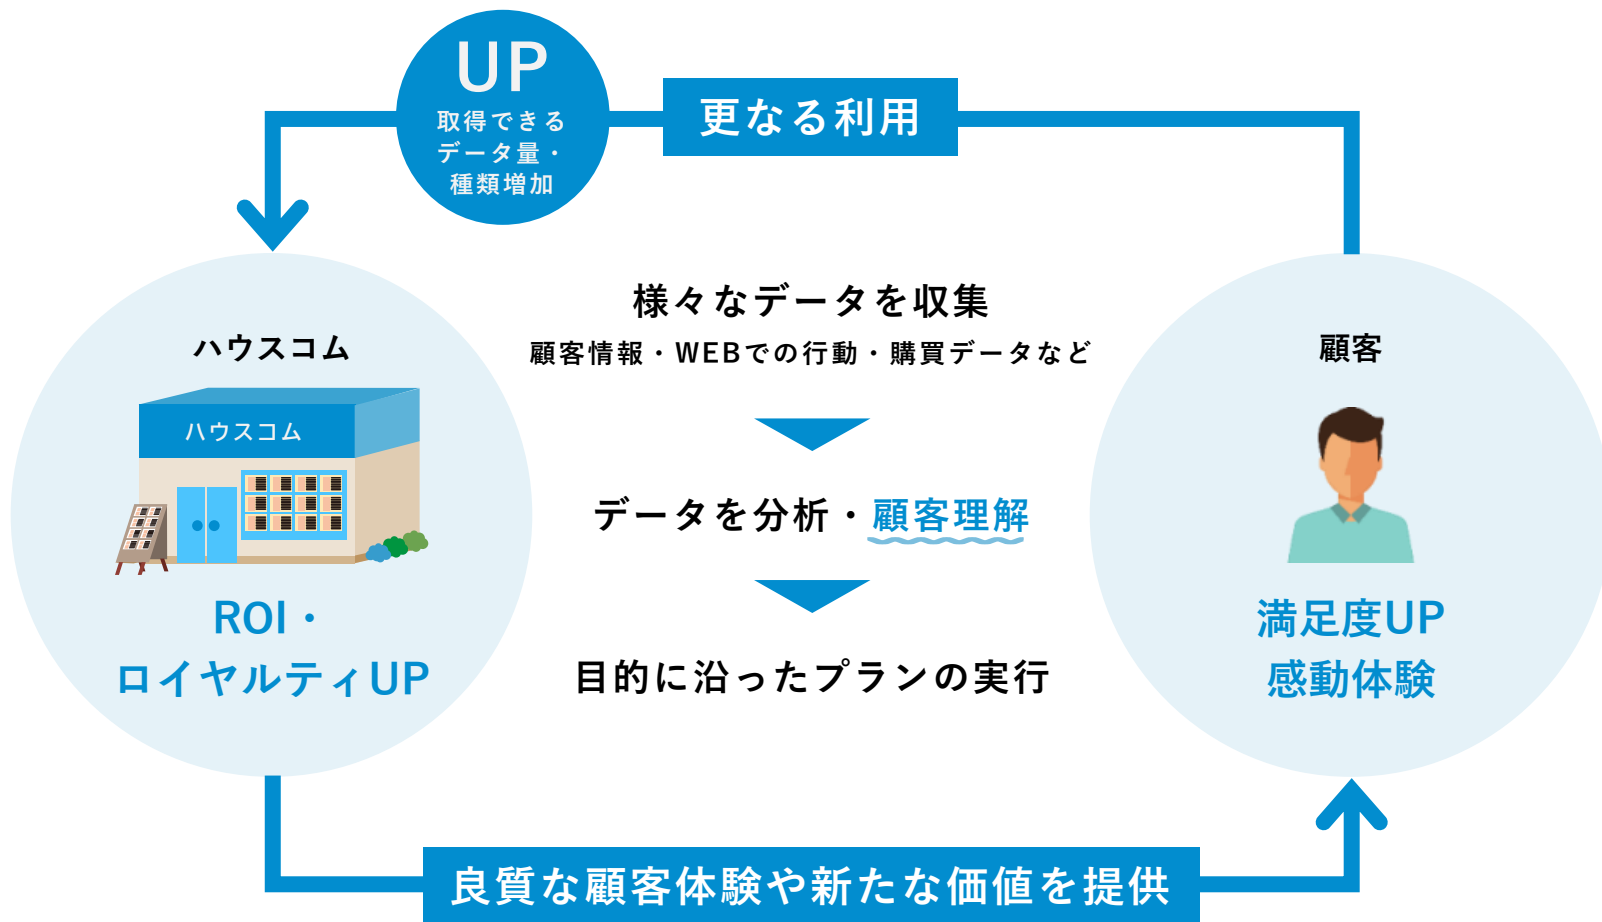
UP
取得できるデータ量・種類増加

更なる利用

ハウスコム

ハウスコム

ROI・
ロイヤルティUP

様々なデータを収集
顧客情報・WEBでの行動・購買データなど

データを分析・顧客理解

目的に沿ったプランの実行

顧客

満足度UP
感動体験

良質な顧客体験や新たな価値を提供